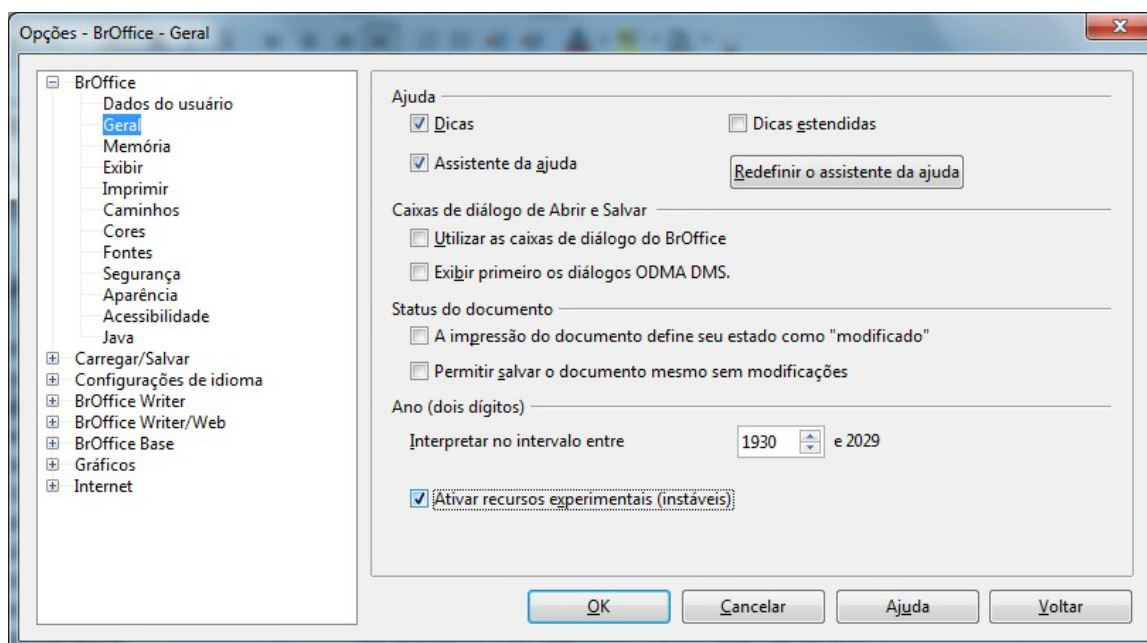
Opções - BrOffice - Geral

X

BrOffice
Dados do usuário
Geral
Memória
Exibir
Imprimir
Caminhos
Cores
Fontes
Segurança
Aparência
Acessibilidade
Java
Carregar/Salvar
Configurações de idioma
BrOffice Writer
BrOffice Writer/Web
BrOffice Base
Gráficos
Internet

Ajuda
Dicas
Dicas estendidas
Assistente da ajuda
Redefinir o assistente da ajuda

Caixas de diálogo de Abrir e Salvar
Utilizar as caixas de diálogo do BrOffice
Exibir primeiro os diálogos ODMA DMS.

Status do documento
A impressão do documento define seu estado como "modificado"
Permitir salvar o documento mesmo sem modificações

Ano (dois dígitos)
Interpretar no intervalo entre 1930 e 2029

Ativar recursos experimentais (instáveis)

OK
Cancelar
Ajuda
Voltar